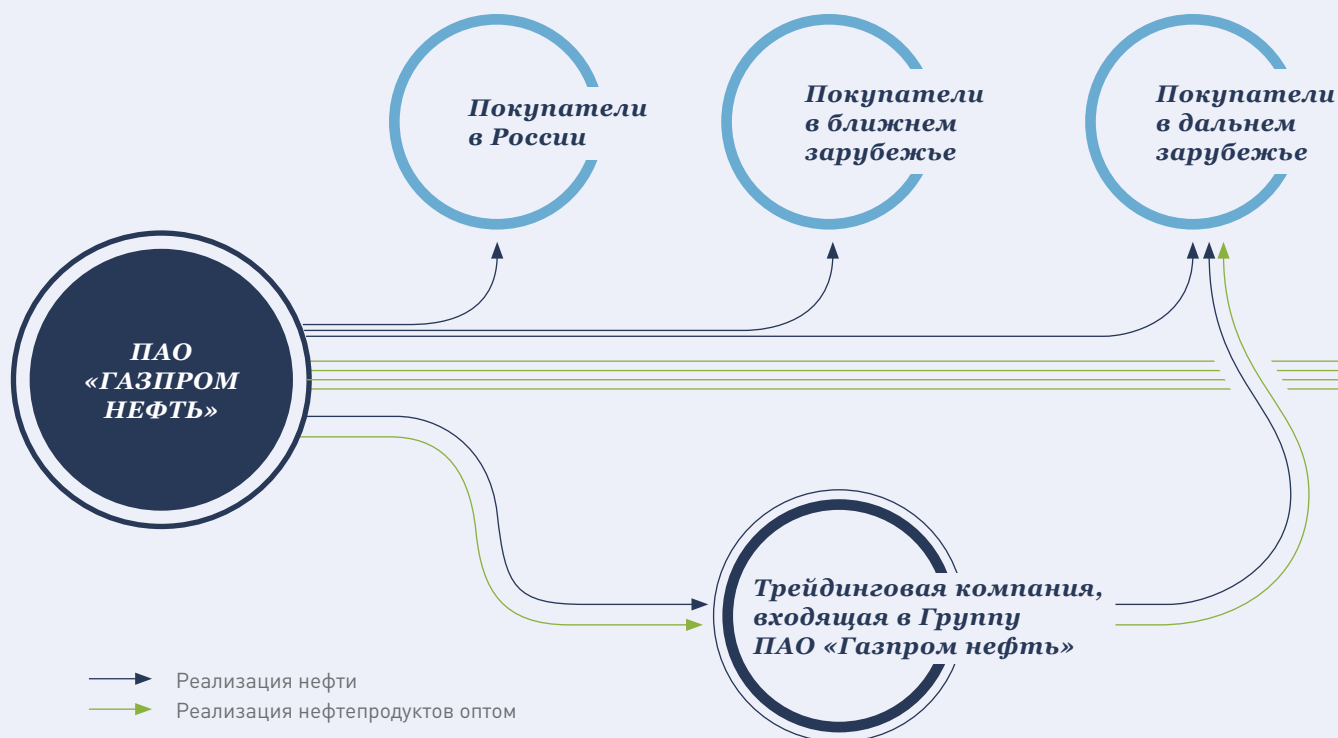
Покупатели в России

Покупатели в ближнем зарубежье

Покупатели в дальнем зарубежье

ПАО «ГАЗПРОМ НЕФТЬ»

Трейдинговая компания, входящая в Группу ПАО «Газпром нефть»

Реализация нефти

Реализация нефтепродуктов оптом